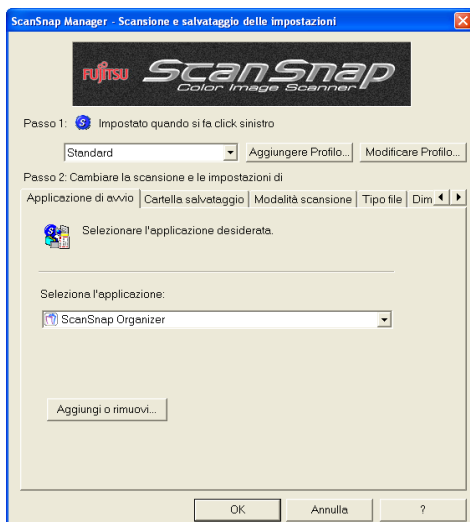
ScanSnap Manager - Scansione e salvataggio delle impostazioni

FUJITSU ScanSnap Color Image Scanner

Passo 1: Impostato quando si fa click sinistro

Standard

Aggiungere Profilo...

Modificare Profilo...

Passo 2: Cambiare la scansione e le impostazioni di

Applicazione di avvio | Cartella salvataggio | Modalità scansione | Tipo file | Dim

Selezionare l'applicazione desiderata.

Seleziona l'applicazione:

ScanSnap Organizer

Aggiungi o rimuovi...

OK

Annulla

?